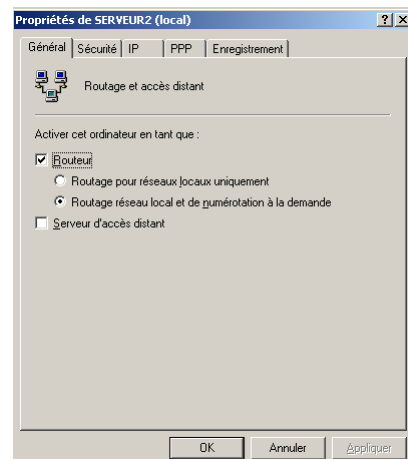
Propriétés de SERVEUR2 (local)

?
X

Général
Sécurité
IP
PPP
Enregistrement

Routage et accès distant

Activer cet ordinateur en tant que :

Routeur

Routage pour réseaux locaux uniquement

Routage réseau local et de numérotation à la demande

Serveur d'accès distant

OK
Annuler
Appliquer